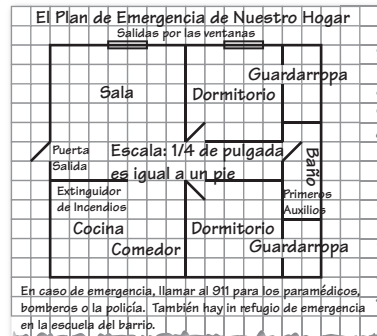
El Plan de Emergencia de Nuestro Hogar

Salidas por las ventanas

Guardarropa

Sala

Dormitorio

Puerta Salida

Escala: 1/4 de pulgada es igual a un pie

Baño

Extinguidor de Incendios

Primeros Auxilios

Cocina

Dormitorio

Comedor

Guardarropa

En caso de emergencia, llamar al 911 para los paramédicos, bomberos o la policía. También hay in refugio de emergencia en la escuela del barrio.